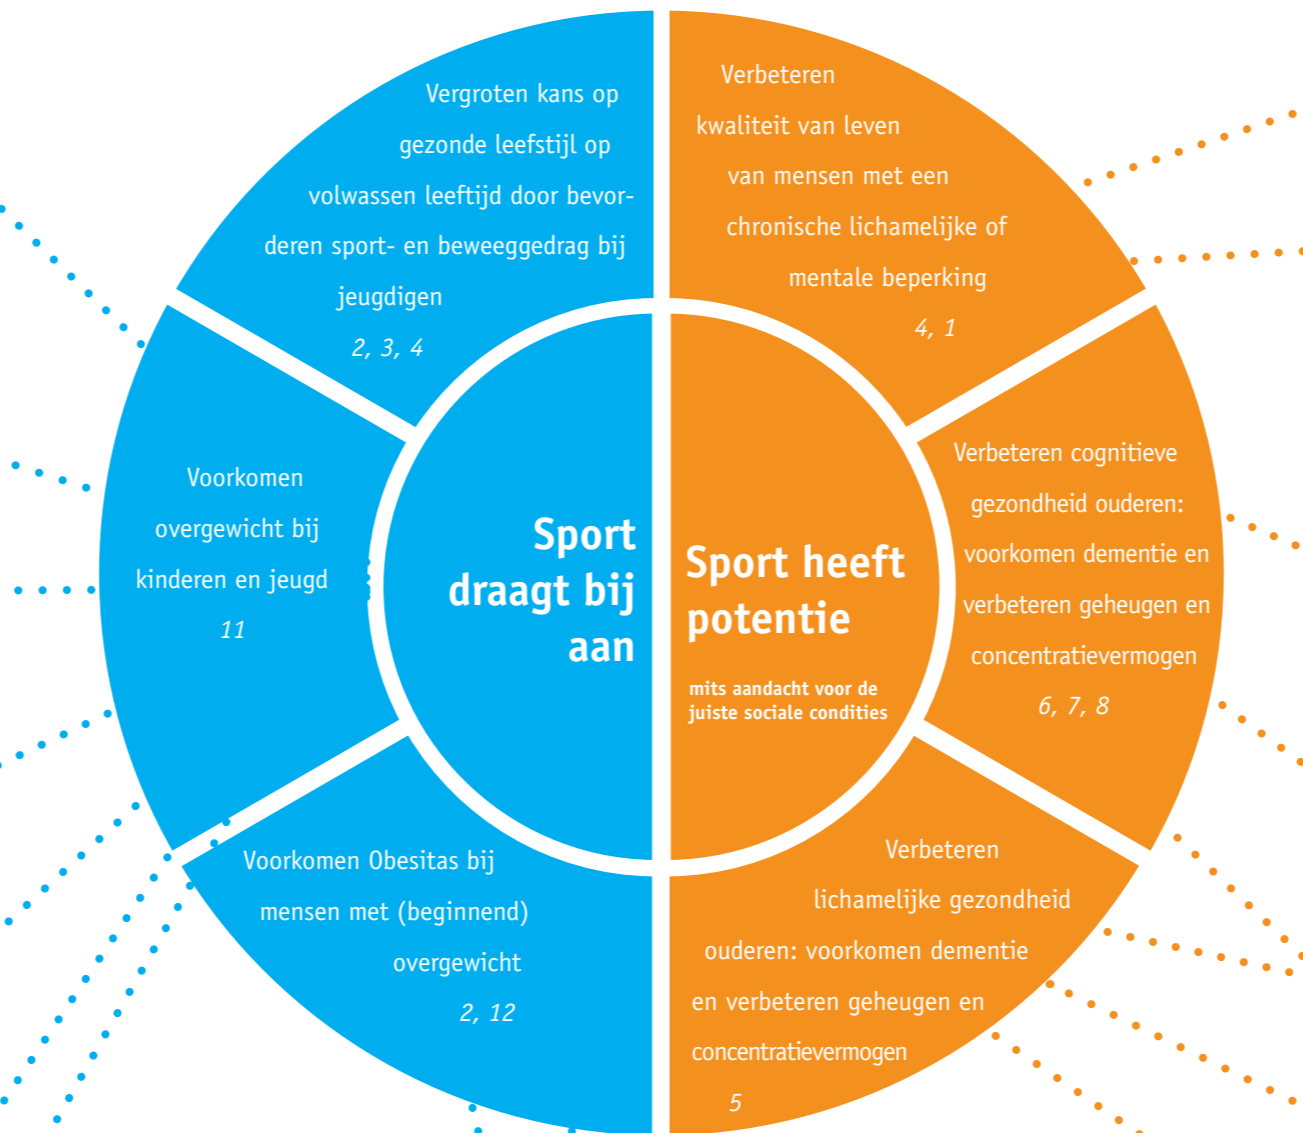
Vergroten kans op gezonde leefstijl op volwassen leeftijd door bevorderen sport- en beweeggedrag bij jeugdigen
2, 3, 4

Voorkomen overgewicht bij kinderen en jeugd
11

Voorkomen Obesitas bij mensen met (beginnend) overgewicht
2, 12

Sport draagt bij aan

Sport heeft potentie

mits aandacht voor de juiste sociale condities

Verbeteren kwaliteit van leven van mensen met een chronische lichamelijke of mentale beperking
4, 1

Verbeteren cognitieve gezondheid ouderen: voorkomen dementie en verbeteren geheugen en concentratievermogen
6, 7, 8

Verbeteren lichamelijke gezondheid ouderen: voorkomen dementie en verbeteren geheugen en concentratievermogen
5